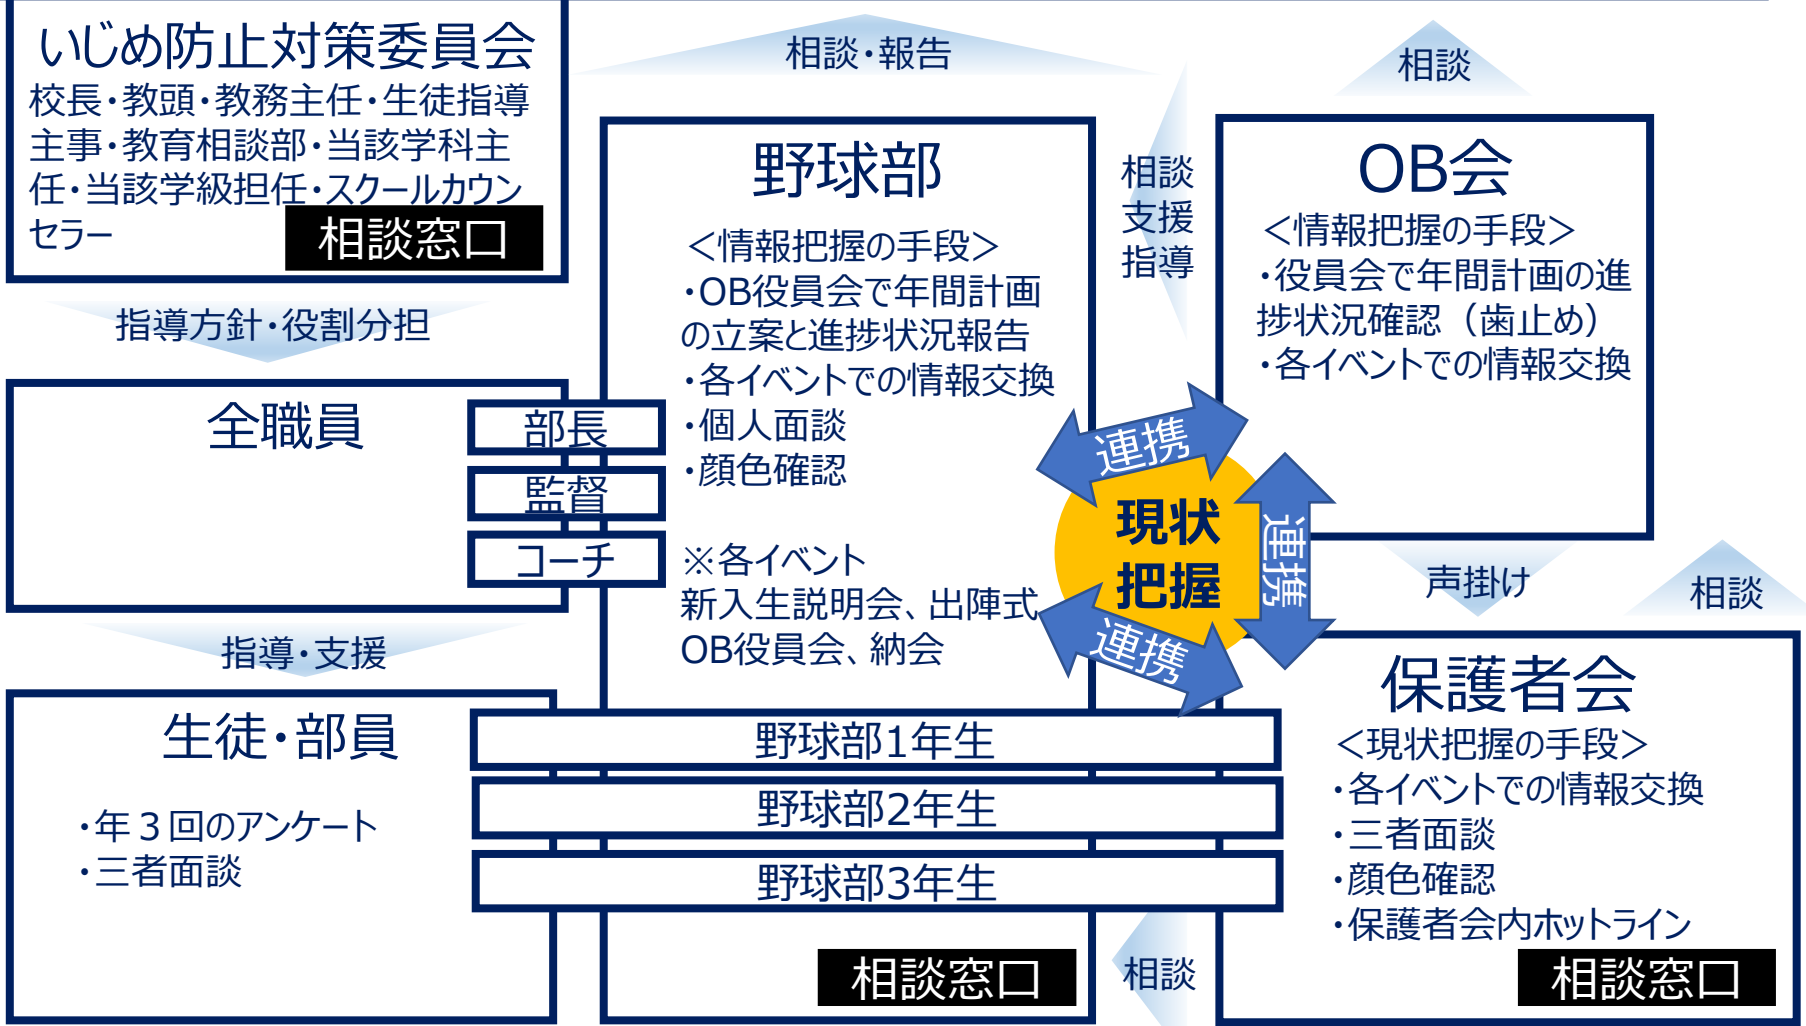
いじめ防止対策委員会
校長・教頭・教務主任・生徒指導主事・教育相談部・当該学科主任・当該学級担任・スクールカウンセラー
相談窓口

相談・報告

相談

野球部
<情報把握の手段>
・OB役員会で年間計画の立案と進捗状況報告
・各イベントでの情報交換
・個人面談
・顔色確認

※各イベント
新入生説明会、出陣式
OB役員会、納会

相談
支援
指導

OB会
<情報把握の手段>
・役員会で年間計画の進捗状況確認（歯止め）
・各イベントでの情報交換

指導方針・役割分担

全職員
部長
監督
コーチ

連携
現状
把握
連携
連携

声掛け
相談

指導・支援

生徒・部員
・年３回のアンケート
・三者面談

野球部1年生
野球部2年生
野球部3年生

相談窓口

相談

保護者会
<現状把握の手段>
・各イベントでの情報交換
・三者面談
・顔色確認
・保護者会内ホットライン
相談窓口